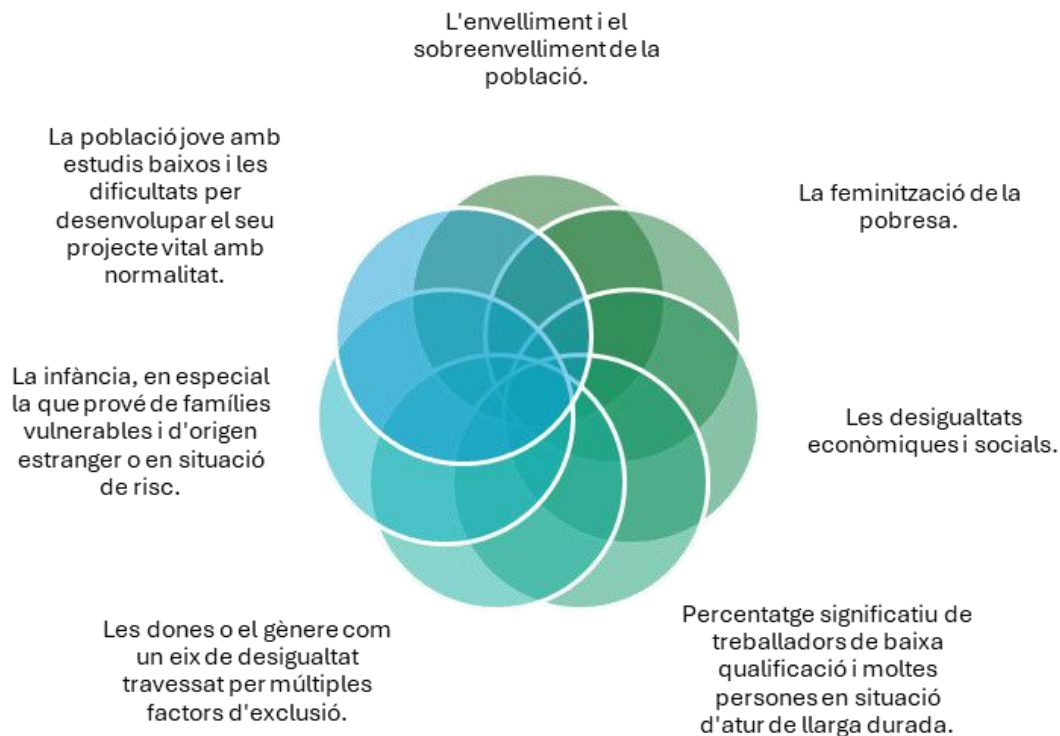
L'envelliment i el sobreenvelliment de la població.

La feminització de la pobresa.

Les desigualtats econòmiques i socials.

Percentatge significatiu de treballadors de baixa qualificació i moltes persones en situació d'atur de llarga durada.

Les dones o el gènere com un eix de desigualtat travessat per múltiples factors d'exclusió.

La infància, en especial la que prové de famílies vulnerables i d'origen estranger o en situació de risc.

La població jove amb estudis baixos i les dificultats per desenvolupar el seu projecte vital amb normalitat.